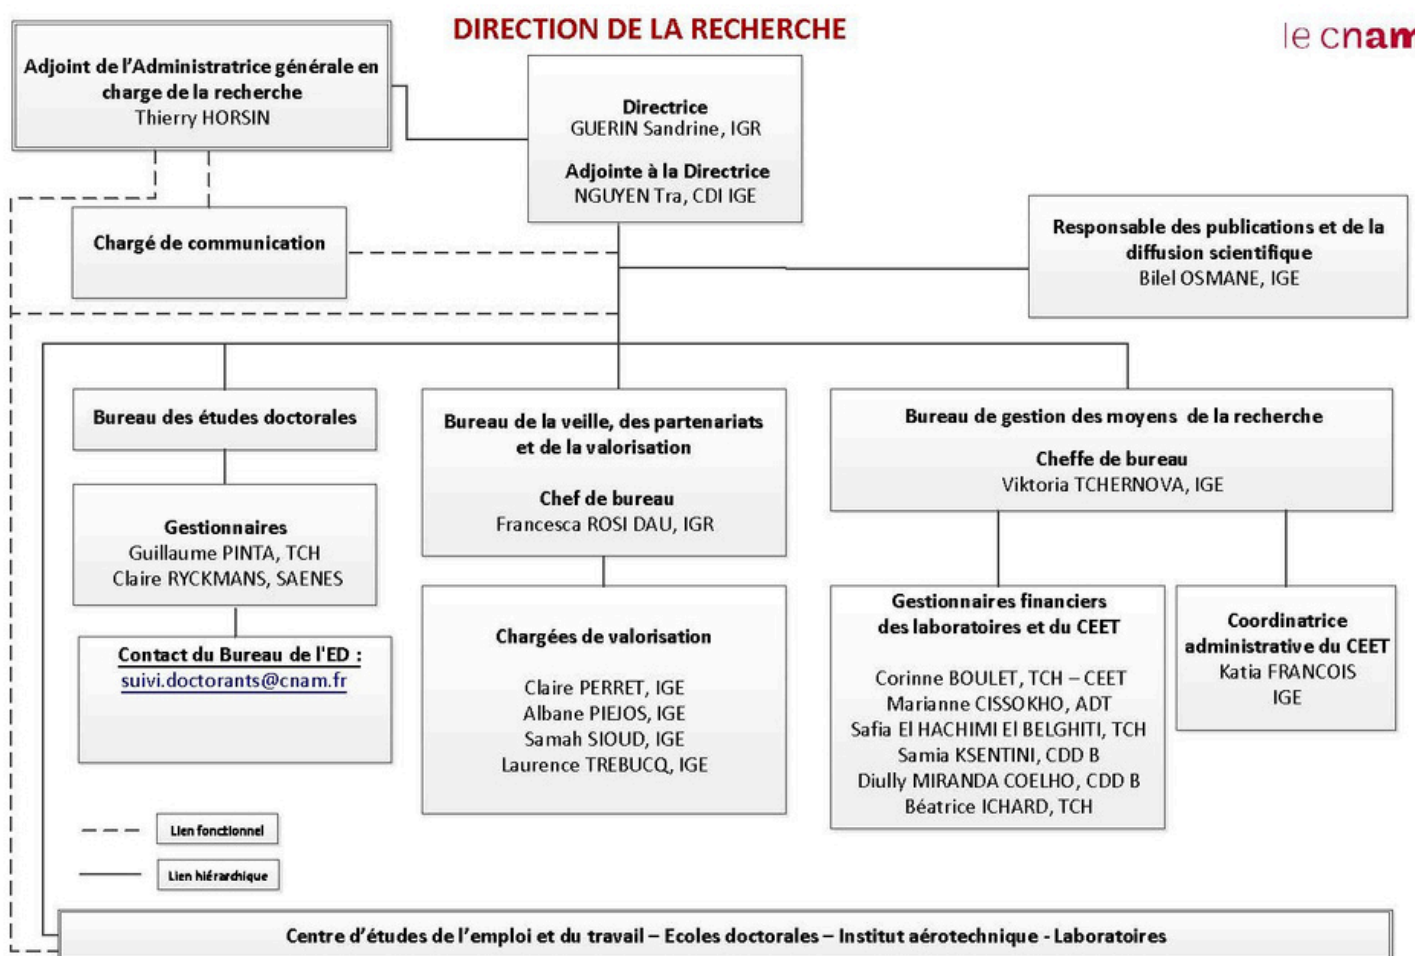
DIRECTION DE LA RECHERCHE

le cnam

Adjoint de l'Administratrice générale en charge de la recherche
Thierry HORSIN

Directrice
GUERIN Sandrine, IGR

Adjointe à la Directrice
NGUYEN Tra, CDI IGE

Chargé de communication

Responsable des publications et de la diffusion scientifique
Bilel OSMANE, IGE

Bureau des études doctorales

Gestionnaires
Guillaume PINTA, TCH
Claire RYCKMANS, SAENES

Contact du Bureau de l'ED :
suivi.doctorants@cnam.fr

Bureau de la veille, des partenariats et de la valorisation

Chef de bureau
Francesca ROSI DAU, IGR

Chargées de valorisation

Claire PERRET, IGE
Albane PIEJOS, IGE
Samah SIOUD, IGE
Laurence TREBUCQ, IGE

Bureau de gestion des moyens de la recherche

Cheffe de bureau
Viktoria TCHERNOVA, IGE

Gestionnaires financiers des laboratoires et du CEET

Corinne BOULET, TCH – CEET
Marianne CISSOKHO, ADT
Safia El HACHIMI El BELGHITI, TCH
Samia KSENTINI, CDD B
Diully MIRANDA COELHO, CDD B
Béatrice ICHARD, TCH

Coordinatrice administrative du CEET
Katia FRANCOIS
IGE

Lien fonctionnel

Lien hiérarchique

Centre d'études de l'emploi et du travail – Ecoles doctorales – Institut aérotechnique - Laboratoires